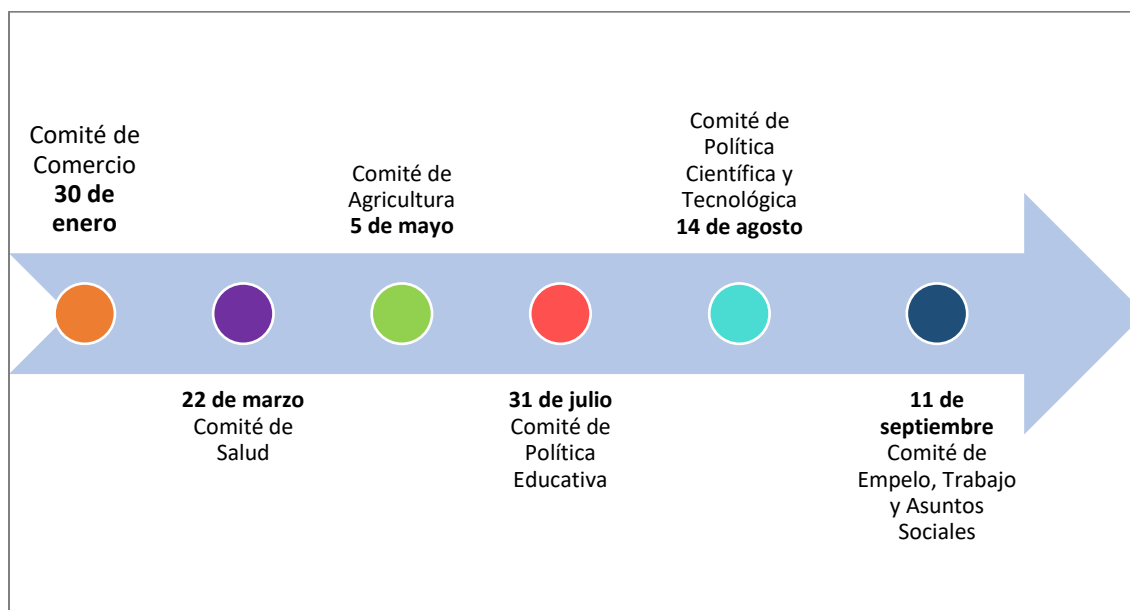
Comité de Comercio **30 de enero**

**22 de marzo** Comité de Salud

Comité de Agricultura **5 de mayo**

**31 de julio** Comité de Política Educativa

Comité de Política Científica y Tecnológica **14 de agosto**

**11 de septiembre** Comité de Empelo, Trabajo y Asuntos Sociales